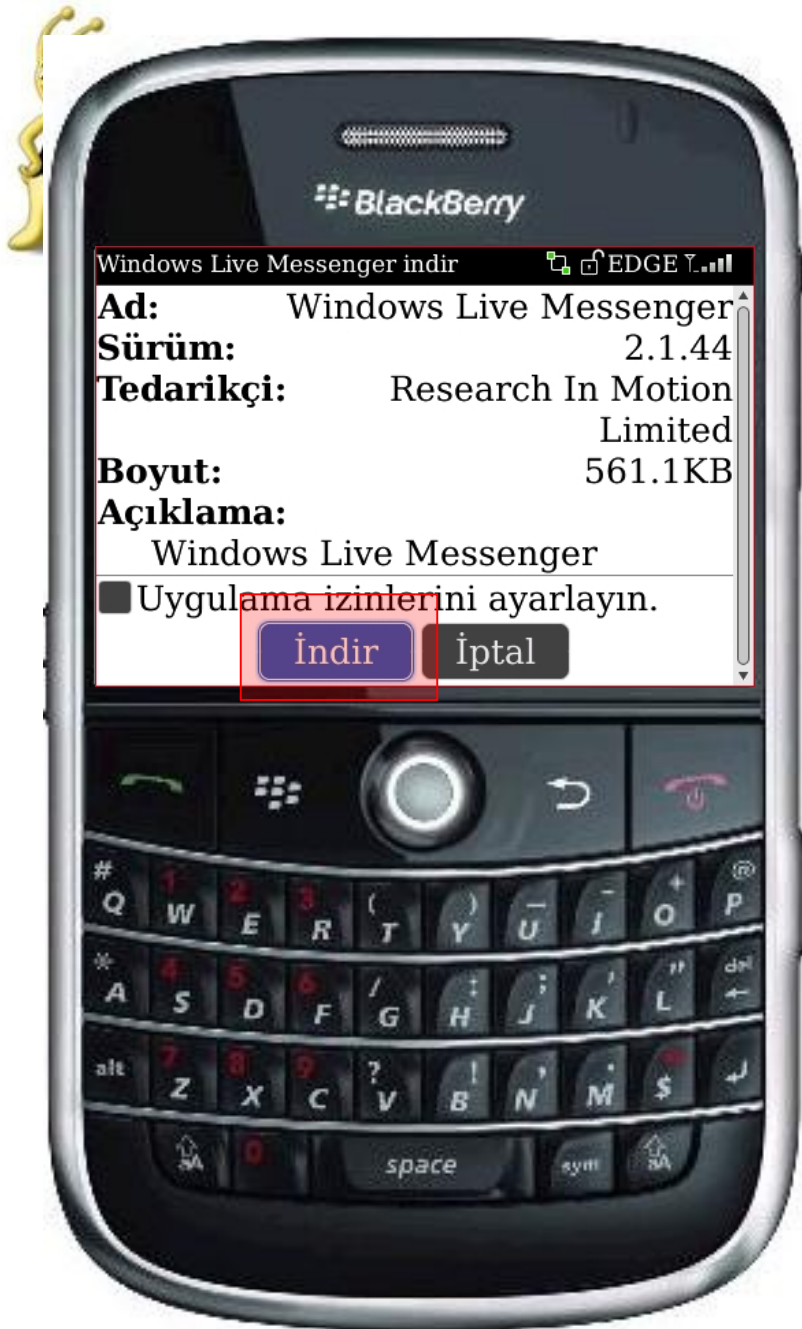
BlackBerry

Windows Live Messenger indir EDGE

Ad: Windows Live Messenger
Sürüm: 2.1.44
Tedarikçi: Research In Motion Limited
Boyut: 561.1KB
Açıklama:
Windows Live Messenger

Uygulama izinlerini ayarlayın.

İndir İptal

# Q 1 W 2 E 3 R ( T ) Y — U I + O @ P
* A 4 S 5 D 6 F / G : H ; J ' K " L del
alt 7 Z 8 X 9 C ? V ! B , N . M $
0 space sym